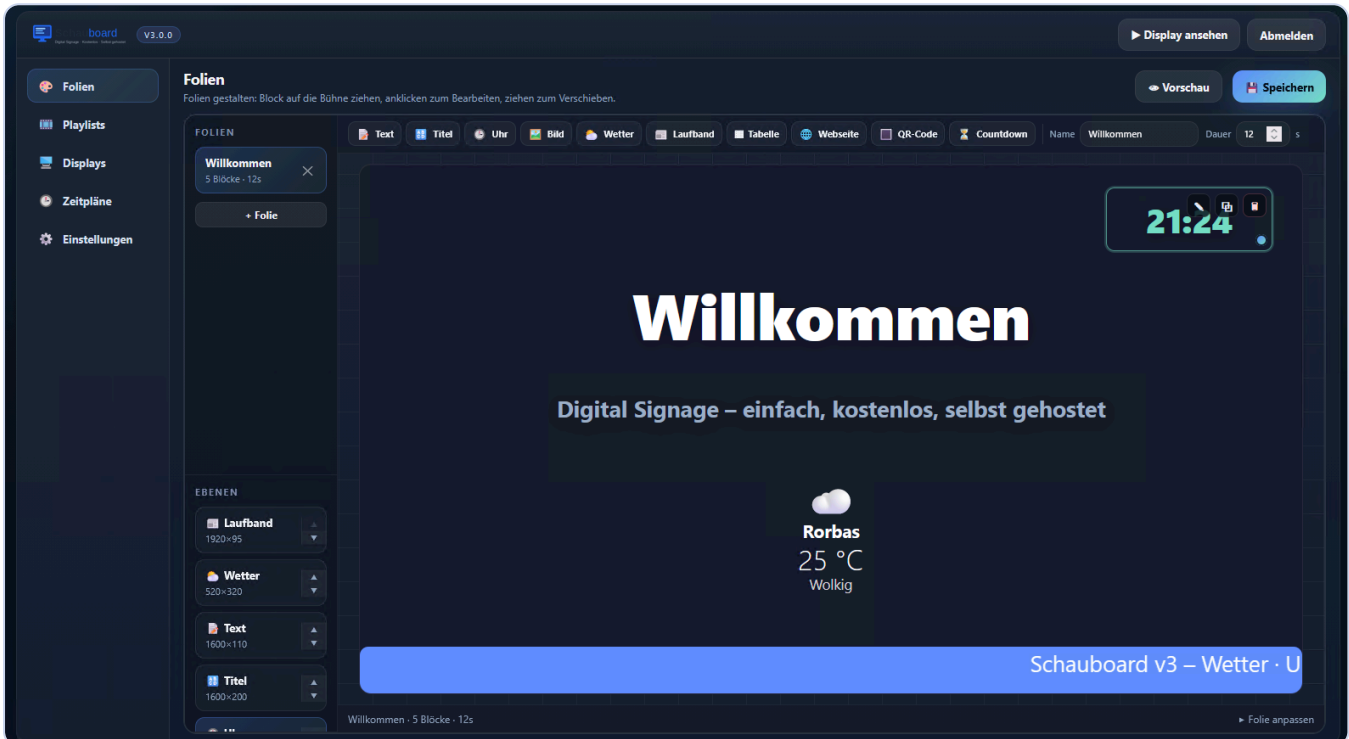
board
V3.0.0
▶ Display ansehen
Abmelden

Folien
Playlists
Displays
Zeitpläne
Einstellungen

Folien
Folien gestalten: Block auf die Bühne ziehen, anklicken zum Bearbeiten, ziehen zum Verschieben.
Vorschau
Speichern

FOLIEN
Willkommen
5 Blöcke · 12s
+ Folie

Text
Titel
Uhr
Bild
Wetter
Laufband
Tabelle
Webseite
QR-Code
Countdown
Name Willkommen
Dauer 12 s

21:24

Willkommen

Digital Signage – einfach, kostenlos, selbst gehostet

Rorbas
25 °C
Wolkig

Schauboard v3 – Wetter · U

EBENEN
Laufband
1920×95
Wetter
520×320
Text
1600×110
Titel
1600×200

Willkommen · 5 Blöcke · 12s
▸ Folie anpassen